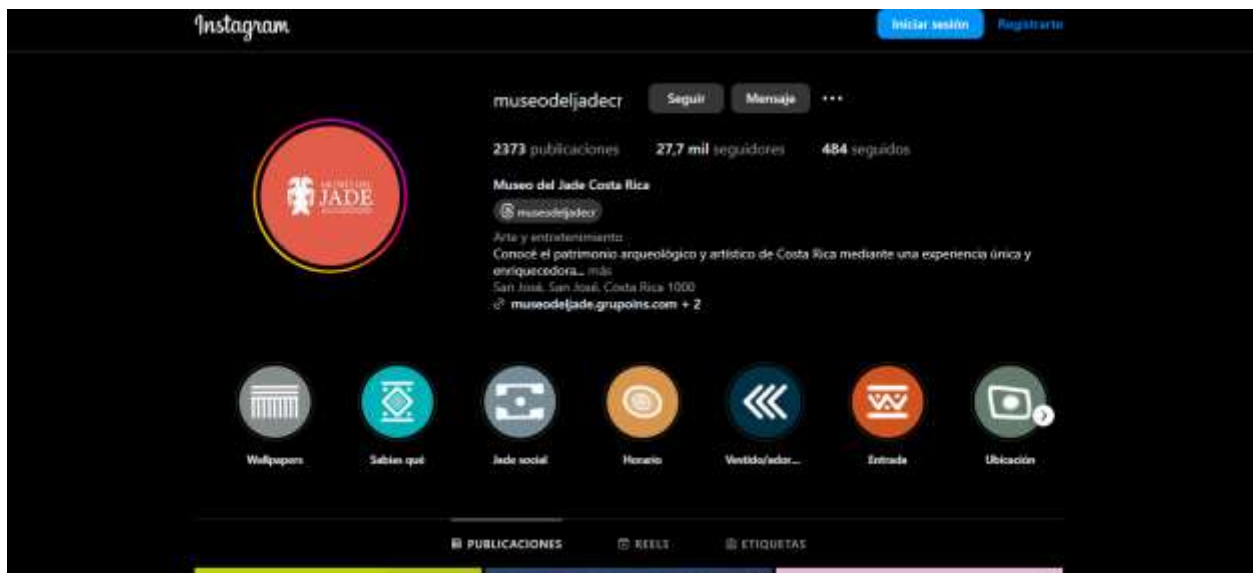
Instagram

Iniciar sesión Registrarte

museodeljadecr Seguir Mensaje ...

2373 publicaciones 27,7 mil seguidores 484 seguidos

MUSEO DEL JADE

Museo del Jade Costa Rica

museodeljadecr

Arte y entretenimiento

Conocé el patrimonio arqueológico y artístico de Costa Rica mediante una experiencia única y enriquecedora... más

San José, San José, Costa Rica 1000

museodeljade.grupoins.com + 2

Wallpapers

Sabías qué

Jade social

Horario

Vestido/ador...

Entrada

Ubicación

PUBLICACIONES REELS ETIQUETAS